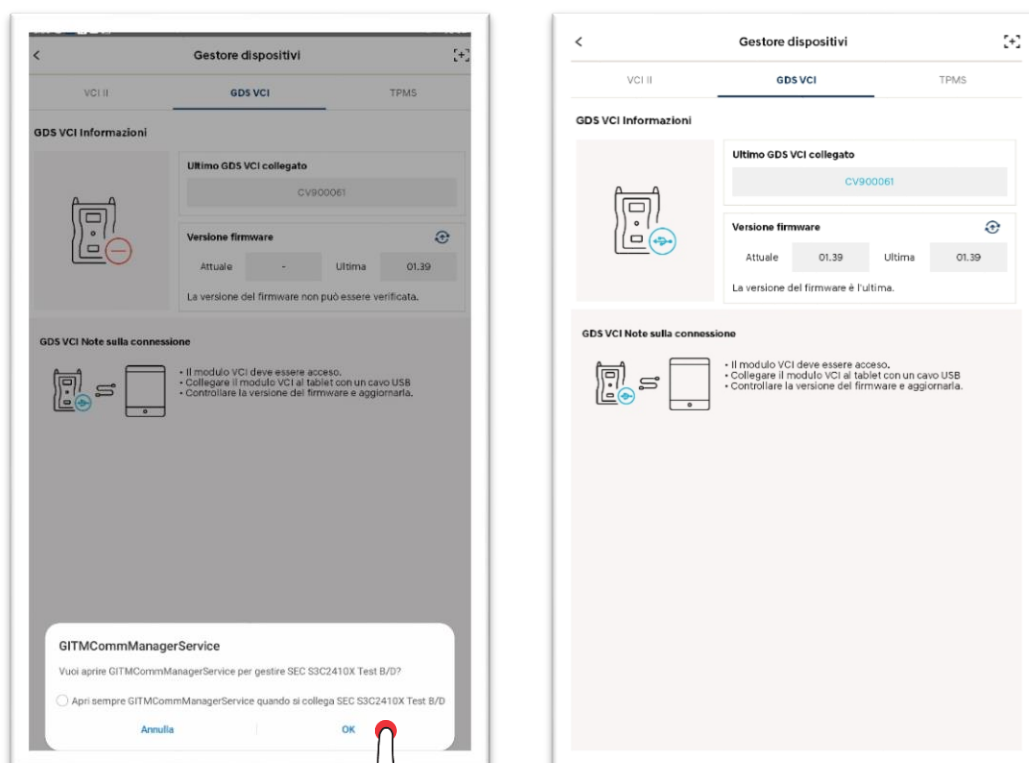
Gestore dispositivi

VCI II

GDS VCI

TPMS

GDS VCI Informazioni

Ultimo GDS VCI collegato

CV900061

Versione firmware

| Attuale | - | Ultima | 01.39 |
|---|---|---|---|

La versione del firmware non può essere verificata.

GDS VCI Note sulla connessione

• Il modulo VCI deve essere acceso.
• Collegare il modulo VCI al tablet con un cavo USB
• Controllare la versione del firmware e aggiornarla.

GITMCommManagerService

Vuoi aprire GITMCommManagerService per gestire SEC S3C2410X Test B/D?

Apri sempre GITMCommManagerService quando si collega SEC S3C2410X Test B/D

Annulla

OK

Gestore dispositivi

VCI II

GDS VCI

TPMS

GDS VCI Informazioni

Ultimo GDS VCI collegato

CV900061

Versione firmware

| Attuale | 01.39 | Ultima | 01.39 |
|---|---|---|---|

La versione del firmware è l'ultima.

GDS VCI Note sulla connessione

• Il modulo VCI deve essere acceso.
• Collegare il modulo VCI al tablet con un cavo USB
• Controllare la versione del firmware e aggiornarla.